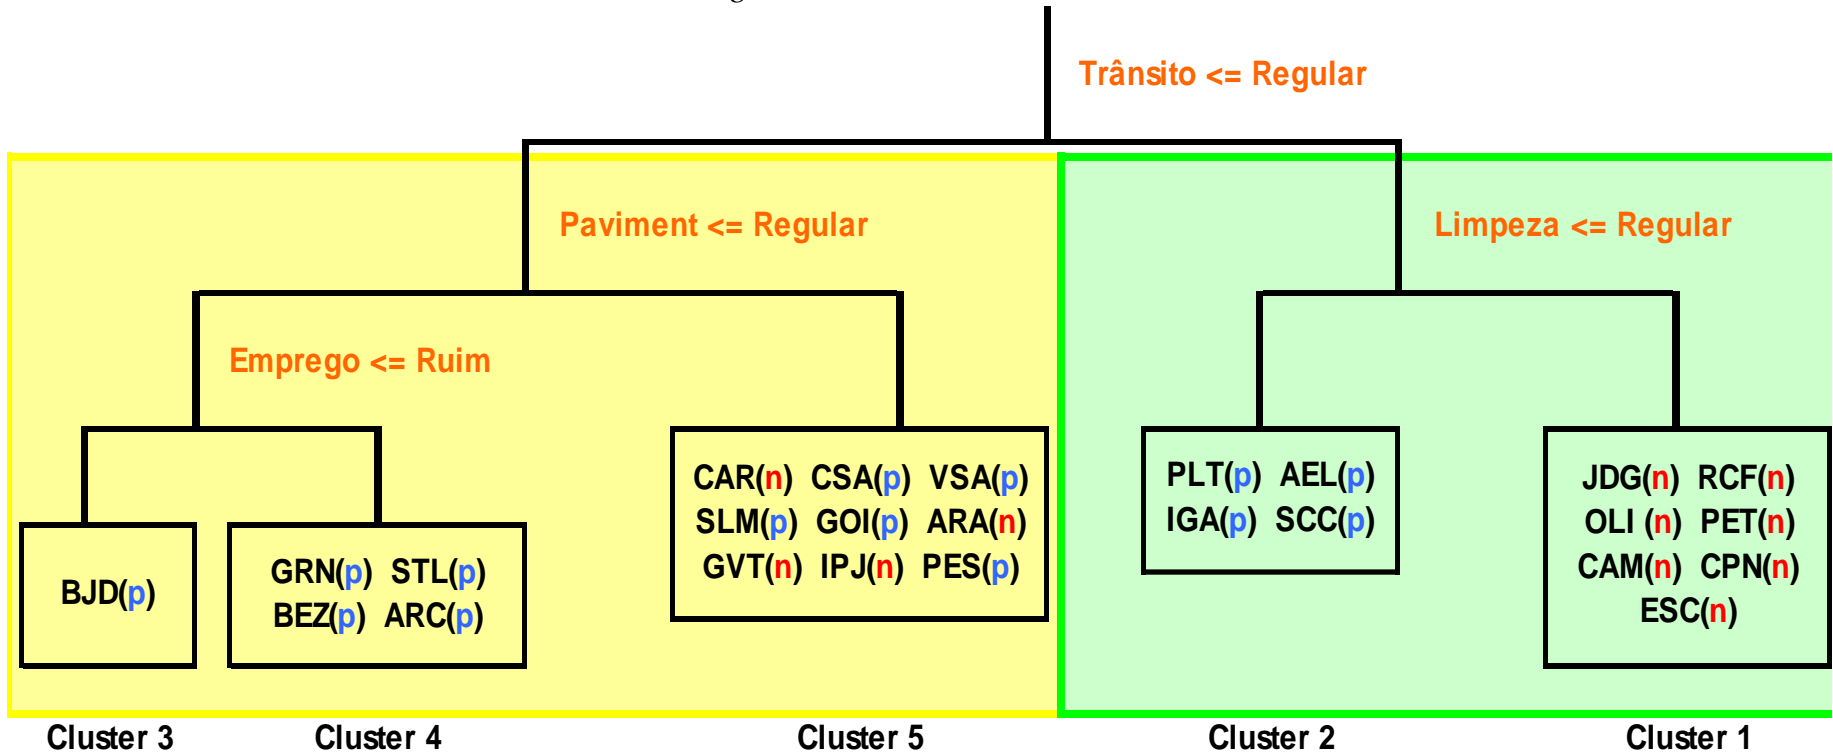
Trânsito <= Regular

Paviment <= Regular

Limpeza <= Regular

Emprego <= Ruim

BJD(p)

GRN(p) STL(p)
BEZ(p) ARC(p)

CAR(n) CSA(p) VSA(p)
SLM(p) GOI(p) ARA(n)
GVT(n) IPJ(n) PES(p)

PLT(p) AEL(p)
IGA(p) SCC(p)

JDG(n) RCF(n)
OLI (n) PET(n)
CAM(n) CPN(n)
ESC(n)

Cluster 3 Cluster 4 Cluster 5 Cluster 2 Cluster 1